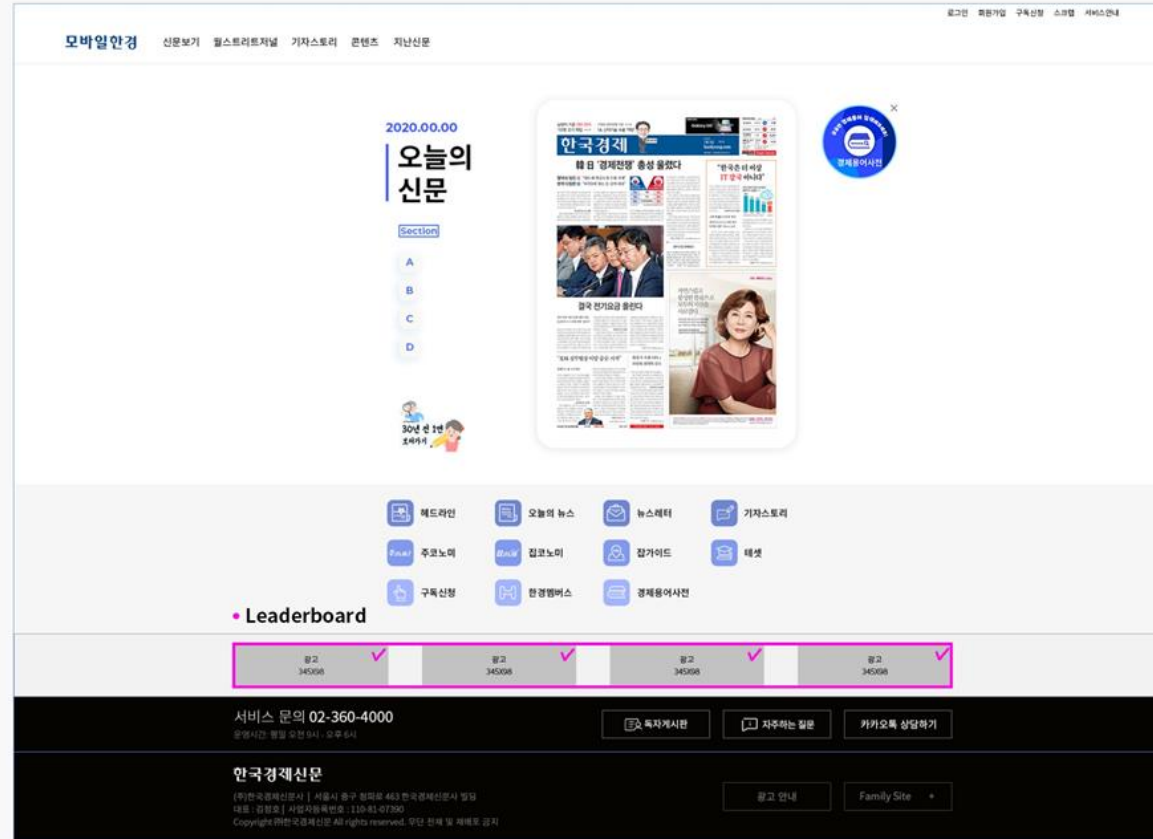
로그인 회원가입 구독신청 스크랩 서비스안내

모바일한경 신문보기 월스트리트저널 기자스토리 콘텐츠 지난신문

2020.00.00
오늘의 신문

Section
A
B
C
D

30년 전 1면 보러가기

한국경제
韓日 '경제전쟁' 총성 울렸다
"한국은 더 이상 IT 강국 아니다"
결국 전기요금 올린다

경제용어사전

헤드라인 오늘의 뉴스 뉴스레터 기자스토리
주코노미 집코노미 잡가이드 테셋
구독신청 한경멤버스 경제용어사전

• Leaderboard

광고 345X98
광고 345X98
광고 345X98
광고 345X98

서비스 문의 02-360-4000
운영시간: 평일 오전 9시 - 오후 6시

독자게시판 자주하는 질문 카카오톡 상담하기

한국경제신문
(주)한국경제신문사 | 서울시 중구 청파로 463 한국경제신문사 빌딩
대표 : 김정호 | 사업자등록번호 : 110-81-07390
Copyright (주)한국경제신문 All rights reserved. 무단 전재 및 재배포 금지

광고 안내 Family Site +